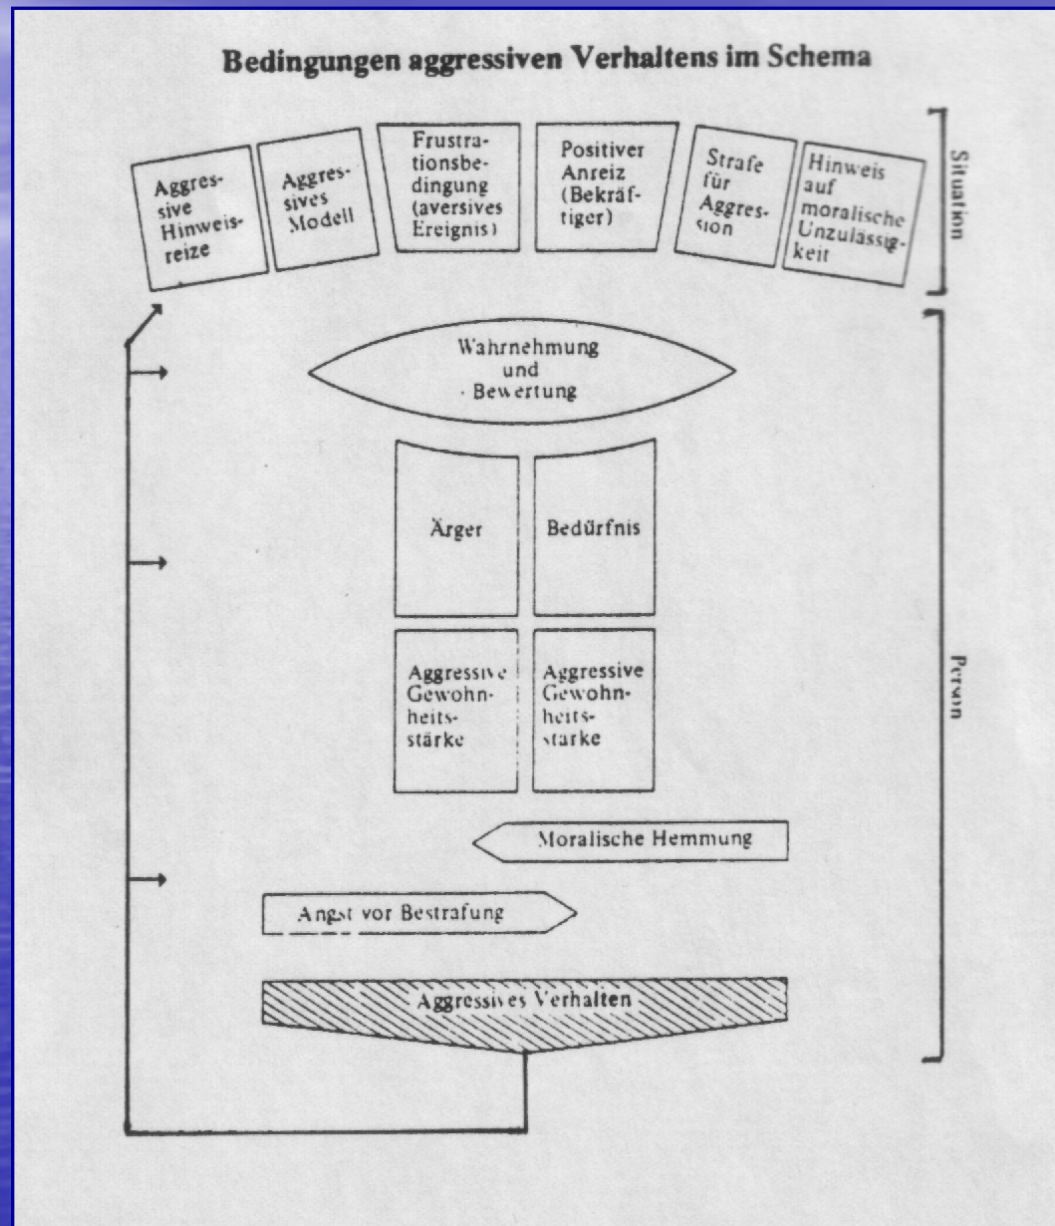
Bedingungen aggressiven Verhaltens im Schema

Aggressive Hinweisreize

Aggressives Modell

Frustrationsbedingung (aversives Ereignis)

Positiver Anreiz (Bekräftiger)

Strafe für Aggression

Hinweis auf moralische Unzulässigkeit

Situation

Wahrnehmung und Bewertung

Ärger

Bedürfnis

Aggressive Gewohnheitsstärke

Aggressive Gewohnheitsstarke

Moralische Hemmung

Angst vor Bestrafung

Aggressives Verhalten

Person